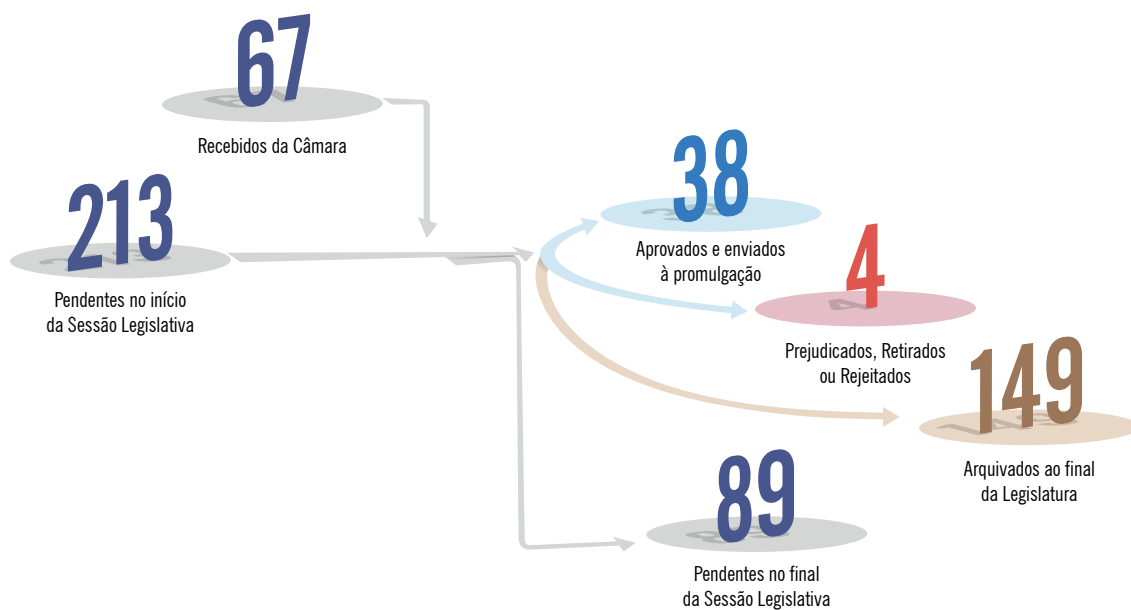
67

Recebidos da Câmara

213

Pendentes no início da Sessão Legislativa

38

Aprovados e enviados à promulgação

4

Prejudicados, Retirados ou Rejeitados

149

Arquivados ao final da Legislatura

89

Pendentes no final da Sessão Legislativa